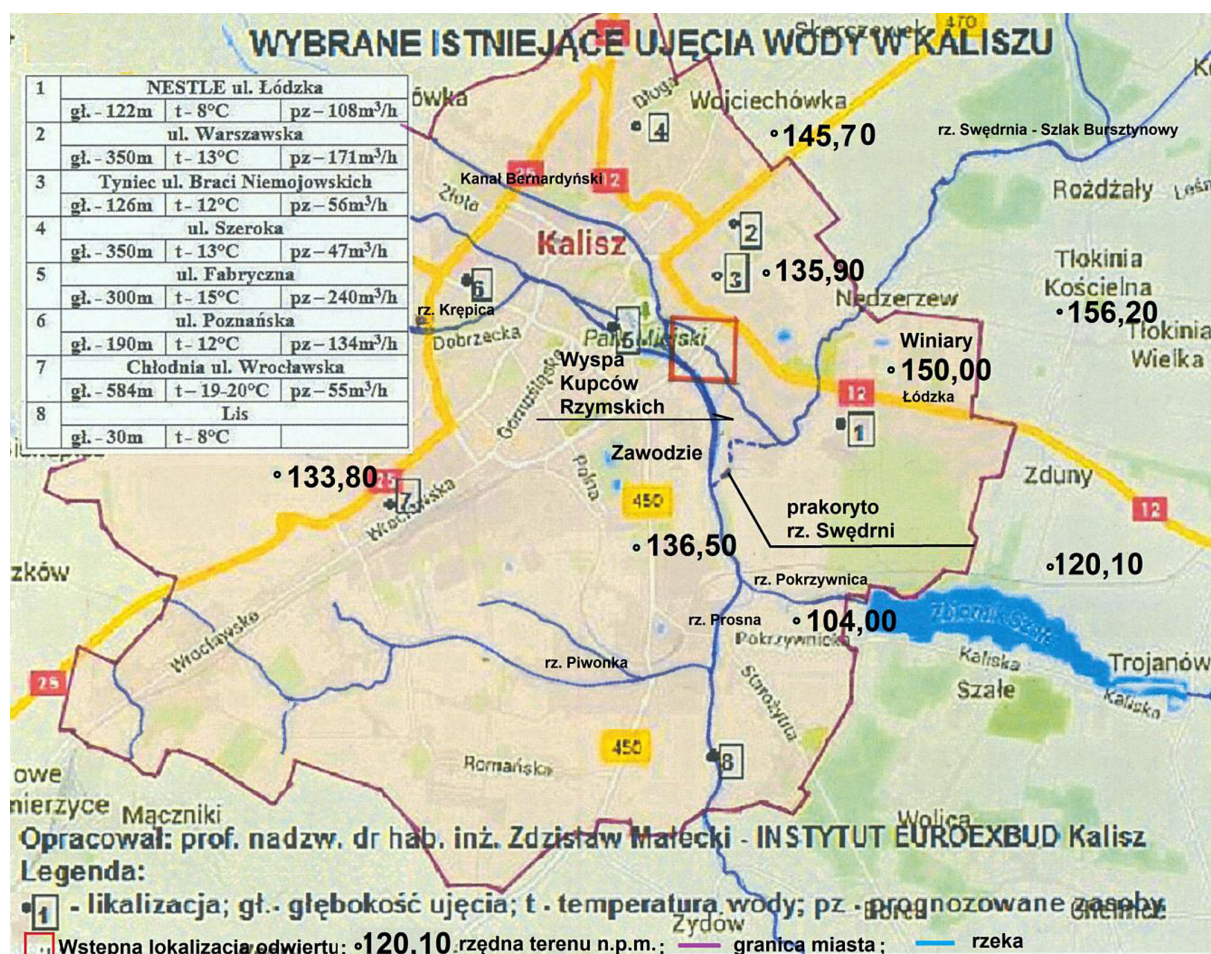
WYBRANE ISTNIEJĄCE UJĘCIA WODY W KALISZU

| 1 | NESTLE ul. Łódzka | | |
|---|---|---|---|
| | gł. - 122m | t - 8°C | pz – 108m³/h |
| 2 | ul. Warszawska | | |
| | gł. - 350m | t - 13°C | pz – 171m³/h |
| 3 | Tyniec ul. Braci Niemojowskich | | |
| | gł. - 126m | t - 12°C | pz – 56m³/h |
| 4 | ul. Szeroka | | |
| | gł. - 350m | t - 13°C | pz – 47m³/h |
| 5 | ul. Fabryczna | | |
| | gł. - 300m | t - 15°C | pz – 240m³/h |
| 6 | ul. Poznańska | | |
| | gł. - 190m | t - 12°C | pz – 134m³/h |
| 7 | Chłodnia ul. Wrocławska | | |
| | gł. - 584m | t – 19-20°C | pz – 55m³/h |
| 8 | Lis | | |
| | gł. - 30m | t - 8°C | |

Skarszewek 470
Wójtówka
Długa
Wojciechówka
4
145,70
rz. Swędrnia - Szlak Bursztynowy
25
12
Kanał Bernardyński
Złota
Rożdżały
Kalisz
2
3
135,90
Tłokinia Kościelna
156,20
Tłokinia Wielka
6
rz. Krępica
Nędzerzew
Dobrzecka
5
Park Miejski
Winiary
150,00
Łódzka
Wyspa Kupców Rzymskich
12
1
Górnośląska
Zawodzie
Zduny
133,80
25
7
Wrocławska
450
Polna
prakoryto rz. Swędrni
12
136,50
120,10
zków
rz. Pokrzywnica
rz. Prosna
104,00
Pokrzywnicka
Zbiornik Szałe
Wrocławska
rz. Piwonka
Kaliska
Szałe
Trojanów
Kaliska
25
Staroźytna
450
Romańska
8
owe
nierzyce
Mączniki
Wolica
Opracował: prof. nadzw. dr hab. inż. Zdzisław Małecki - INSTYTUT EUROEXBUD Kalisz
Legenda:
1 - likalizacja; gł.- głębokość ujęcia; t - temperatura wody; pz - prognozowane zasoby
Zydów
Borek
Wstępna lokalizacja odwiertu; 120,10 rzędna terenu n.p.m.; granica miasta; rzeka